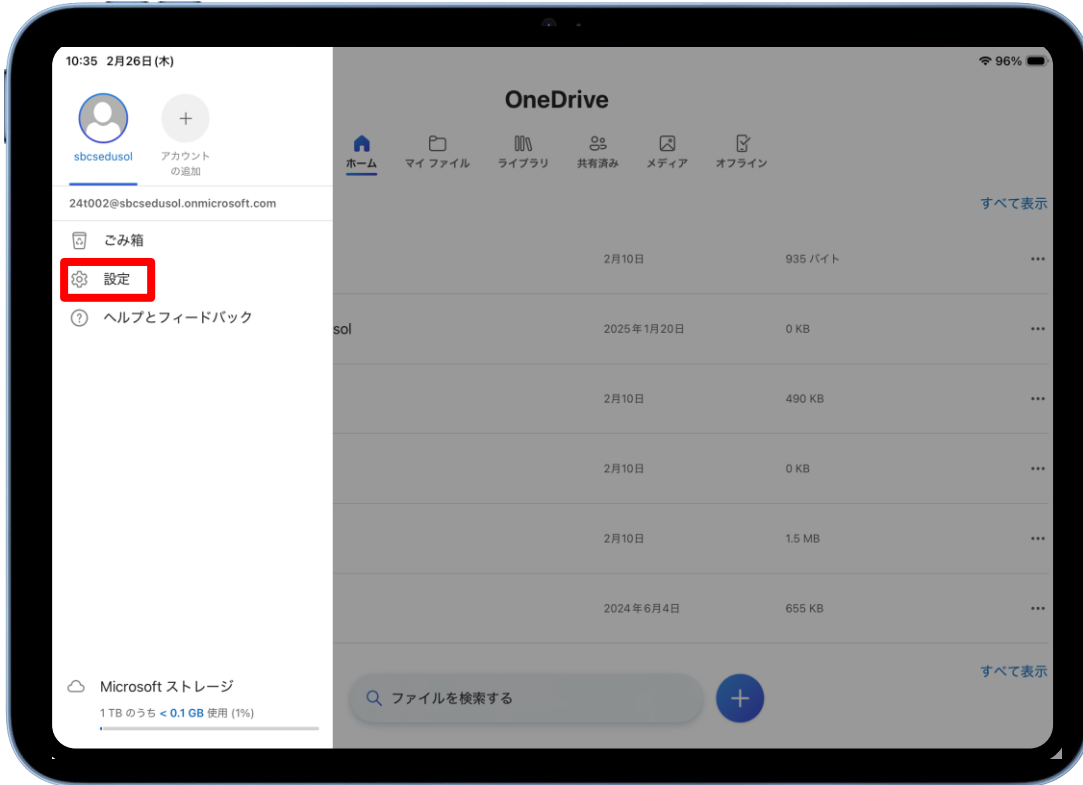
10:35 2月26日(木)

96%

sbcsedusol

アカウントの追加

24t002@sbcsedusol.onmicrosoft.com

ごみ箱

設定

ヘルプとフィードバック

Microsoft ストレージ

1 TB のうち < 0.1 GB 使用 (1%)

OneDrive

ホーム
マイ ファイル
ライブラリ
共有済み
メディア
オフライン

すべて表示

| | | |
|---|---|---|
| | 2月10日 | 935 バイト |
| sol | 2025年1月20日 | 0 KB |
| | 2月10日 | 490 KB |
| | 2月10日 | 0 KB |
| | 2月10日 | 1.5 MB |
| | 2024年6月4日 | 655 KB |

すべて表示

ファイルを検索する